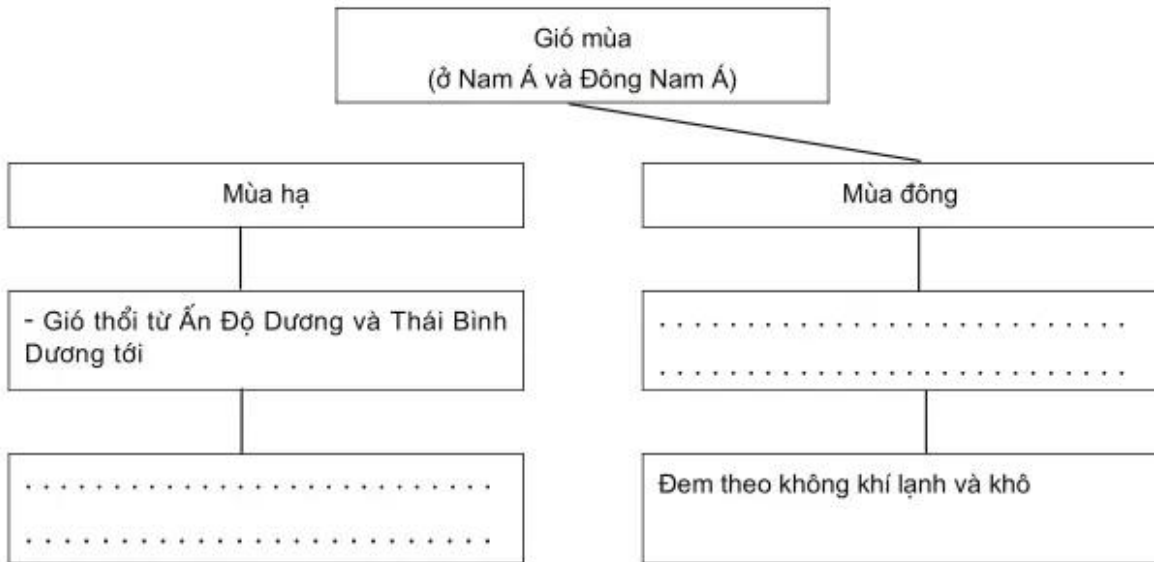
Gió mùa
(ở Nam Á và Đông Nam Á)

Mùa hạ

- Gió thổi từ Ấn Độ Dương và Thái Bình Dương tới

. . . . . . . . . . . . . . . . . . . . . . . . . .
. . . . . . . . . . . . . . . . . . . . . . . . . .

Mùa đông

. . . . . . . . . . . . . . . . . . . . . . . . . .
. . . . . . . . . . . . . . . . . . . . . . . . . .

Đem theo không khí lạnh và khô